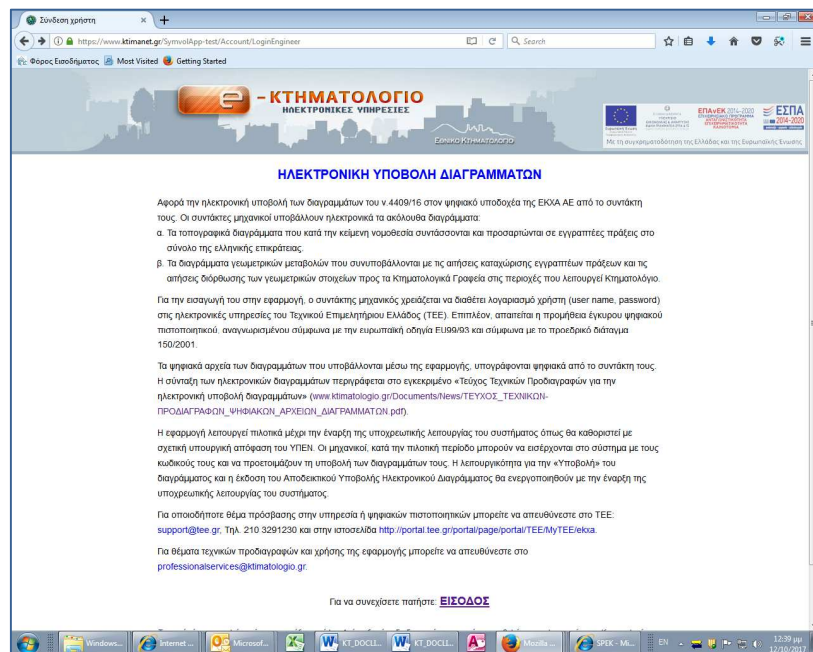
Σύνδεση χρήστη × +

https://www.ktimanet.gr/SymvolApp-test/Account/LoginEngineer

Search

Φόρος Εισοδήματος Most Visited Getting Started

e - ΚΤΗΜΑΤΟΛΟΓΙΟ ΗΛΕΚΤΡΟΝΙΚΕΣ ΥΠΗΡΕΣΙΕΣ

ΕΘΝΙΚΟ ΚΤΗΜΑΤΟΛΟΓΙΟ

ΕΠΑνΕΚ 2014-2020 ΕΣΠΑ 2014-2020

Με τη συγχρηματοδότηση της Ελλάδας και της Ευρωπαϊκής Ένωσης

ΗΛΕΚΤΡΟΝΙΚΗ ΥΠΟΒΟΛΗ ΔΙΑΓΡΑΜΜΑΤΩΝ

Αφορά την ηλεκτρονική υποβολή των διαγραμμάτων του ν.4409/16 στον ψηφιακό υποδοχέα της ΕΚΧΑ ΑΕ από το συντάκτη τους. Οι συντάκτες μηχανικοί υποβάλλουν ηλεκτρονικά τα ακόλουθα διαγράμματα:
α. Τα τοπογραφικά διαγράμματα που κατά την κείμενη νομοθεσία συντάσσονται και προσαρτώνται σε εγγραπτέες πράξεις στο σύνολο της ελληνικής επικράτειας.
β. Τα διαγράμματα γεωμετρικών μεταβολών που συνυποβάλλονται με τις αιτήσεις καταχώρισης εγγραπτέων πράξεων και τις αιτήσεις διόρθωσης των γεωμετρικών στοιχείων προς τα Κτηματολογικά Γραφεία στις περιοχές που λειτουργεί Κτηματολόγιο.

Για την εισαγωγή του στην εφαρμογή, ο συντάκτης μηχανικός χρειάζεται να διαθέτει λογαριασμό χρήστη (user name, password) στις ηλεκτρονικές υπηρεσίες του Τεχνικού Επιμελητηρίου Ελλάδος (ΤΕΕ). Επιπλέον, απαιτείται η προμήθεια έγκυρου ψηφιακού πιστοποιητικού, αναγνωρισμένου σύμφωνα με την ευρωπαϊκή οδηγία EU99/93 και σύμφωνα με το προεδρικό διάταγμα 150/2001.

Τα ψηφιακά αρχεία των διαγραμμάτων που υποβάλλονται μέσω της εφαρμογής, υπογράφονται ψηφιακά από το συντάκτη τους. Η σύνταξη των ηλεκτρονικών διαγραμμάτων περιγράφεται στο εγκεκριμένο «Τεύχος Τεχνικών Προδιαγραφών για την ηλεκτρονική υποβολή διαγραμμάτων» (www.ktimatologio.gr/Documents/News/ΤΕΥΧΟΣ_ΤΕΧΝΙΚΩΝ-ΠΡΟΔΙΑΓΡΑΦΩΝ_ΨΗΦΙΑΚΩΝ_ΑΡΧΕΙΩΝ_ΔΙΑΓΡΑΜΜΑΤΩΝ.pdf).

Η εφαρμογή λειτουργεί πιλοτικά μέχρι την έναρξη της υποχρεωτικής λειτουργίας του συστήματος όπως θα καθοριστεί με σχετική υπουργική απόφαση του ΥΠΕΝ. Οι μηχανικοί, κατά την πιλοτική περίοδο μπορούν να εισέρχονται στο σύστημα με τους κωδικούς τους και να προετοιμάζουν τη υποβολή των διαγραμμάτων τους. Η λειτουργικότητα για την «Υποβολή» του διαγράμματος και η έκδοση του Αποδεικτικού Υποβολής Ηλεκτρονικού Διαγράμματος θα ενεργοποιηθούν με την έναρξη της υποχρεωτικής λειτουργίας του συστήματος.

Για οποιοδήποτε θέμα πρόσβασης στην υπηρεσία ή ψηφιακών πιστοποιητικών μπορείτε να απευθύνεστε στο ΤΕΕ: support@tee.gr, Τηλ. 210 3291230 και στην ιστοσελίδα http://portal.tee.gr/portal/page/portal/TEE/MyTEE/ekxa.

Για θέματα τεχνικών προδιαγραφών και χρήσης της εφαρμογής μπορείτε να απευθύνεστε στο professionalservices@ktimatologio.gr.

Για να συνεχίσετε πατήστε: ΕΙΣΟΔΟΣ

Windows... Internet ... Microsof... KT_DOCLI... KT_DOCLI... Mozilla ... SPEK - Mi... EN 12:39 μμ 12/10/2017